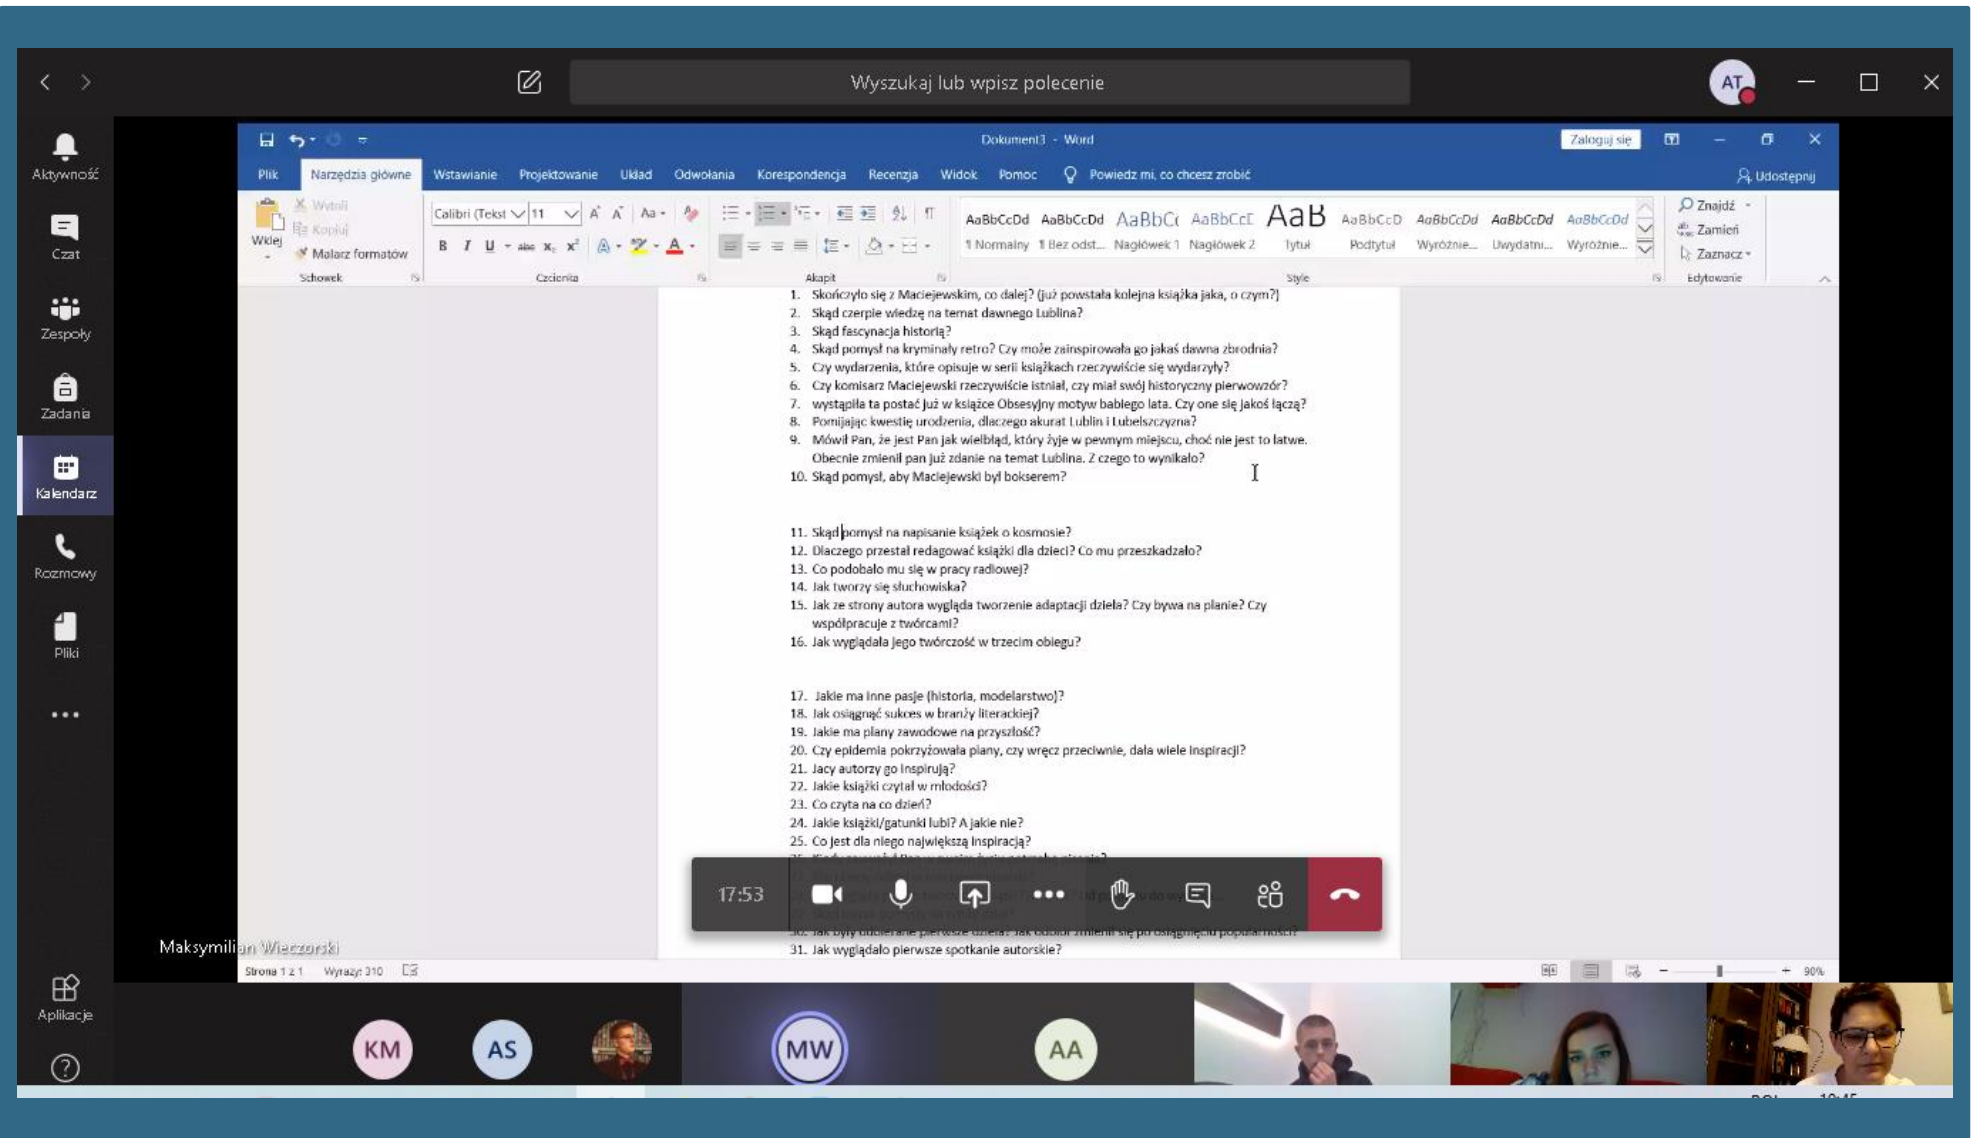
Wyszukaj lub wpisz polecenie

AT

Aktywność
Czat
Zespoły
Zadania
Kalendarz
Rozmowy
Pliki
...
Aplikacje
?

Dokument3 - Word
Zaloguj się

Plik | Narzędzia główne | Wstawianie | Projektowanie | Układ | Odwołania | Korespondencja | Recenzja | Widok | Pomoc | Powiedz mi, co chcesz zrobić | Udostępnij

Wklej | Wytnij | Kopiuj | Malarz formatów | Schowek
Calibri (Tekst | 11 | Aa | Czcionka
Akapit
AaBbCcDd 1 Normalny | AaBbCcDd 1 Bez odst... | AaBbC( Nagłówek 1 | AaBbCcE Nagłówek 2 | AaB Tytuł | AaBbCcD Podtytuł | AaBbCcDd Wyróżnie... | AaBbCcDd Uwydatni... | AaBbCcDd Wyróżnie... | Style
Znajdź | Zamień | Zaznacz | Edytowanie

1. Skończyło się z Maciejewskim, co dalej? (już powstała kolejna książka jaka, o czym?)
2. Skąd czerpie wiedzę na temat dawnego Lublina?
3. Skąd fascynacja historią?
4. Skąd pomysł na kryminały retro? Czy może zainspirowała go jakaś dawna zbrodnia?
5. Czy wydarzenia, które opisuje w serii książkach rzeczywiście się wydarzyły?
6. Czy komisarz Maciejewski rzeczywiście istniał, czy miał swój historyczny pierwowzór?
7. wystąpiła ta postać już w książce Obsesyjny motyw babiego lata. Czy one się jakoś łączą?
8. Pomijając kwestię urodzenia, dlaczego akurat Lublin i Lubelszczyzna?
9. Mówił Pan, że jest Pan jak wielbłąd, który żyje w pewnym miejscu, choć nie jest to łatwe. Obecnie zmienił pan już zdanie na temat Lublina. Z czego to wynikało?
10. Skąd pomysł, aby Maciejewski był bokserem?

11. Skąd pomysł na napisanie książek o kosmosie?
12. Dlaczego przestał redagować książki dla dzieci? Co mu przeszkadzało?
13. Co podobało mu się w pracy radiowej?
14. Jak tworzy się słuchowiska?
15. Jak ze strony autora wygląda tworzenie adaptacji dzieła? Czy bywa na planie? Czy współpracuje z twórcami?
16. Jak wyglądała jego twórczość w trzecim obiegu?

17. Jakie ma inne pasje (historia, modelarstwo)?
18. Jak osiągnąć sukces w branży literackiej?
19. Jakie ma plany zawodowe na przyszłość?
20. Czy epidemia pokrzyżowała plany, czy wręcz przeciwnie, dała wiele inspiracji?
21. Jacy autorzy go inspirują?
22. Jakie książki czytał w młodości?
23. Co czyta na co dzień?
24. Jakie książki/gatunki lubi? A jakie nie?
25. Co jest dla niego największą inspiracją?
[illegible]
30. Jak były odbierane pierwsze dzieła? Jak odbiór zmienił się po osiągnięciu popularności?
31. Jak wyglądało pierwsze spotkanie autorskie?

17:53

Maksymilian Wieczorski

Strona 1 z 1 | Wyrazy: 310 | 90%

KM | AS | MW | AA